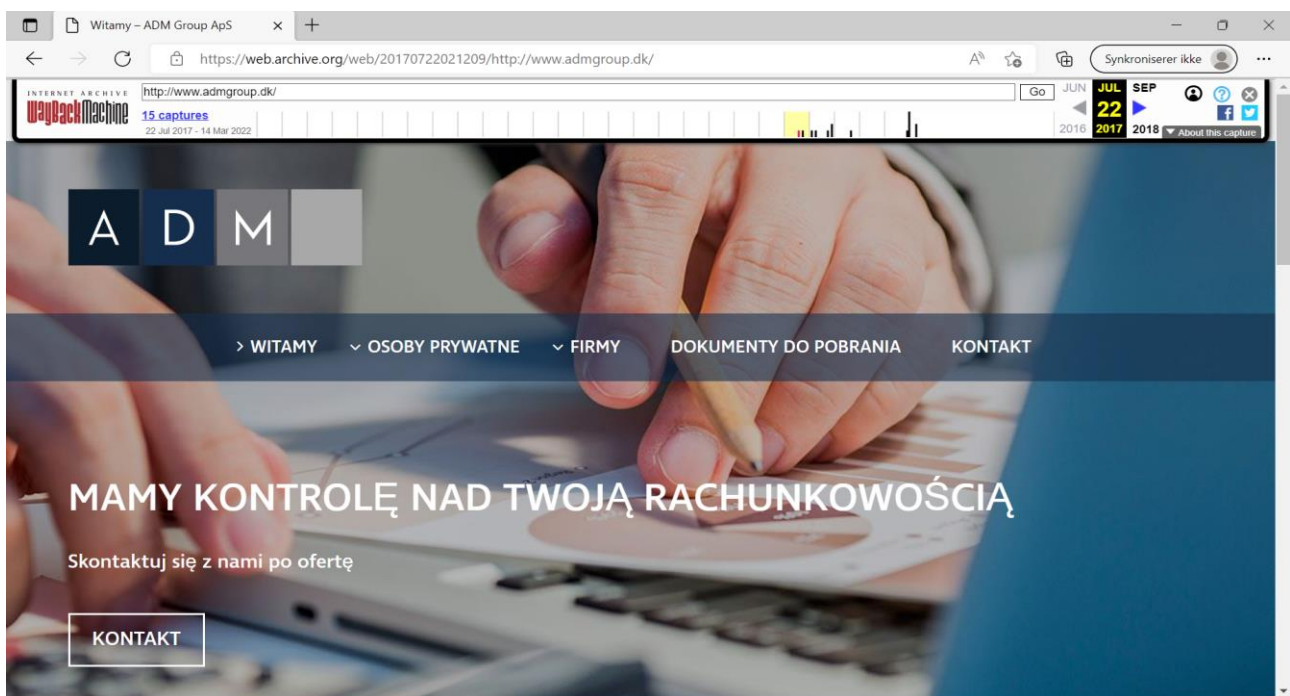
Witamy – ADM Group ApS

https://web.archive.org/web/20170722021209/http://www.admgroup.dk/

Synkroniserer ikke

INTERNET ARCHIVE
WayBackMachine

http://www.admgroup.dk/

Go

15 captures
22 Jul 2017 - 14 Mar 2022

JUN JUL SEP
22
2016 2017 2018

About this capture

A D M

> WITAMY ⌄ OSOBY PRYWATNE ⌄ FIRMY DOKUMENTY DO POBRANIA KONTAKT

MAMY KONTROLĘ NAD TWOJĄ RACHUNKOWOŚCIĄ

Skontaktuj się z nami po ofertę

KONTAKT